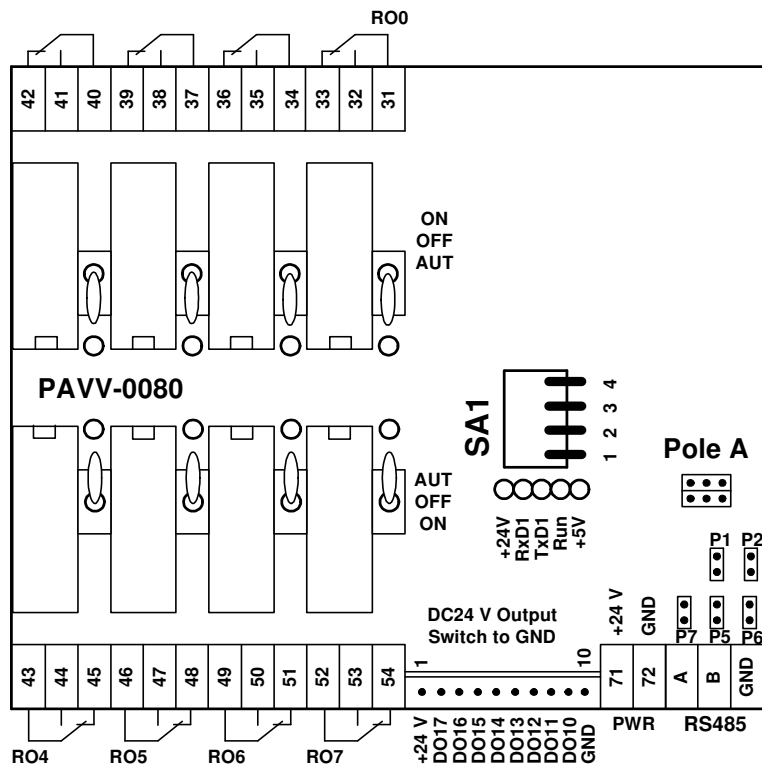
RO0

42 41 40 39 38 37 36 35 34 33 32 31

ON
OFF
AUT

PAVV-0080

SA1

4
3
2
1

Pole A

AUT
OFF
ON

+24V
RxD1
TxD1
Run
+5V

P1 P2

DC24 V Output
Switch to GND

+24 V
GND

P7 P5 P6

1
10

43 44 45 46 47 48 49 50 51 52 53 54

71 72 A B GND

+24 V
DO17
DO16
DO15
DO14
DO13
DO12
DO11
DO10
GND

PWR RS485

RO4 RO5 RO6 RO7